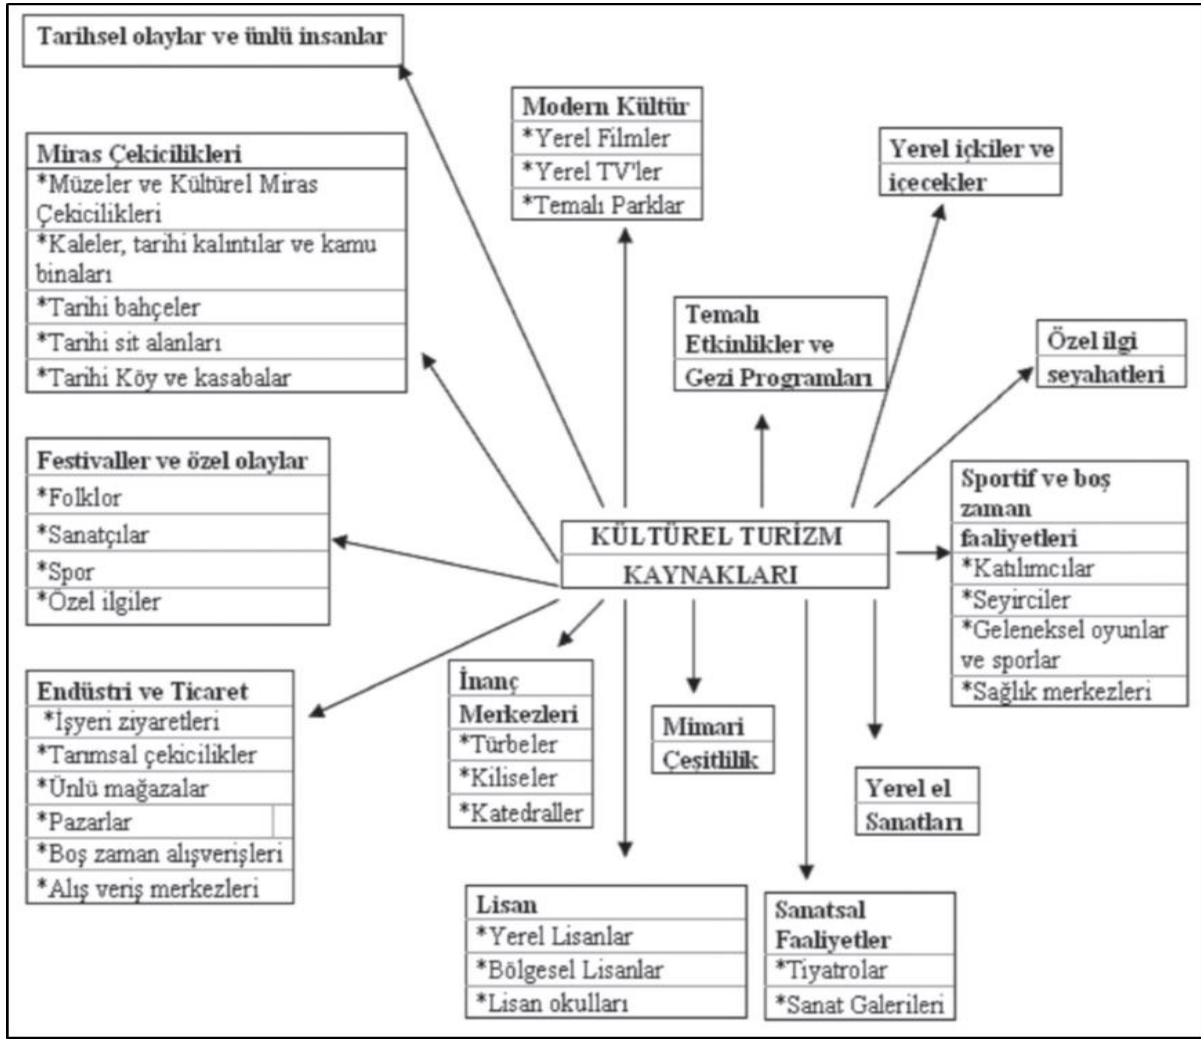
Tarihsel olaylar ve ünlü insanlar

Modern Kültür
*Yerel Filmler
*Yerel TV'ler
*Temalı Parklar

Yerel içkiler ve içecekler

Miras Çekicilikleri
*Müzeler ve Kültürel Miras Çekicilikleri
*Kaleler, tarihi kalıntılar ve kamu binaları
*Tarihi bahçeler
*Tarihi sit alanları
*Tarihi Köy ve kasabalar

Temalı Etkinlikler ve Gezi Programları

Özel ilgi seyahatleri

Festivaller ve özel olaylar
*Folklor
*Sanatçılar
*Spor
*Özel ilgiler

KÜLTÜREL TURİZM KAYNAKLARI

Sportif ve boş zaman faaliyetleri
*Katılımcılar
*Seyirciler
*Geleneksel oyunlar ve sporlar
*Sağlık merkezleri

Endüstri ve Ticaret
*İşyeri ziyaretleri
*Tarımsal çekicilikler
*Ünlü mağazalar
*Pazarlar
*Boş zaman alışverişleri
*Alış veriş merkezleri

İnanç Merkezleri
*Türbeler
*Kiliseler
*Katedraller

Mimari Çeşitlilik

Yerel el Sanatları

Lisan
*Yerel Lisanlar
*Bölgesel Lisanlar
*Lisan okulları

Sanatsal Faaliyetler
*Tiyatrolar
*Sanat Galerileri